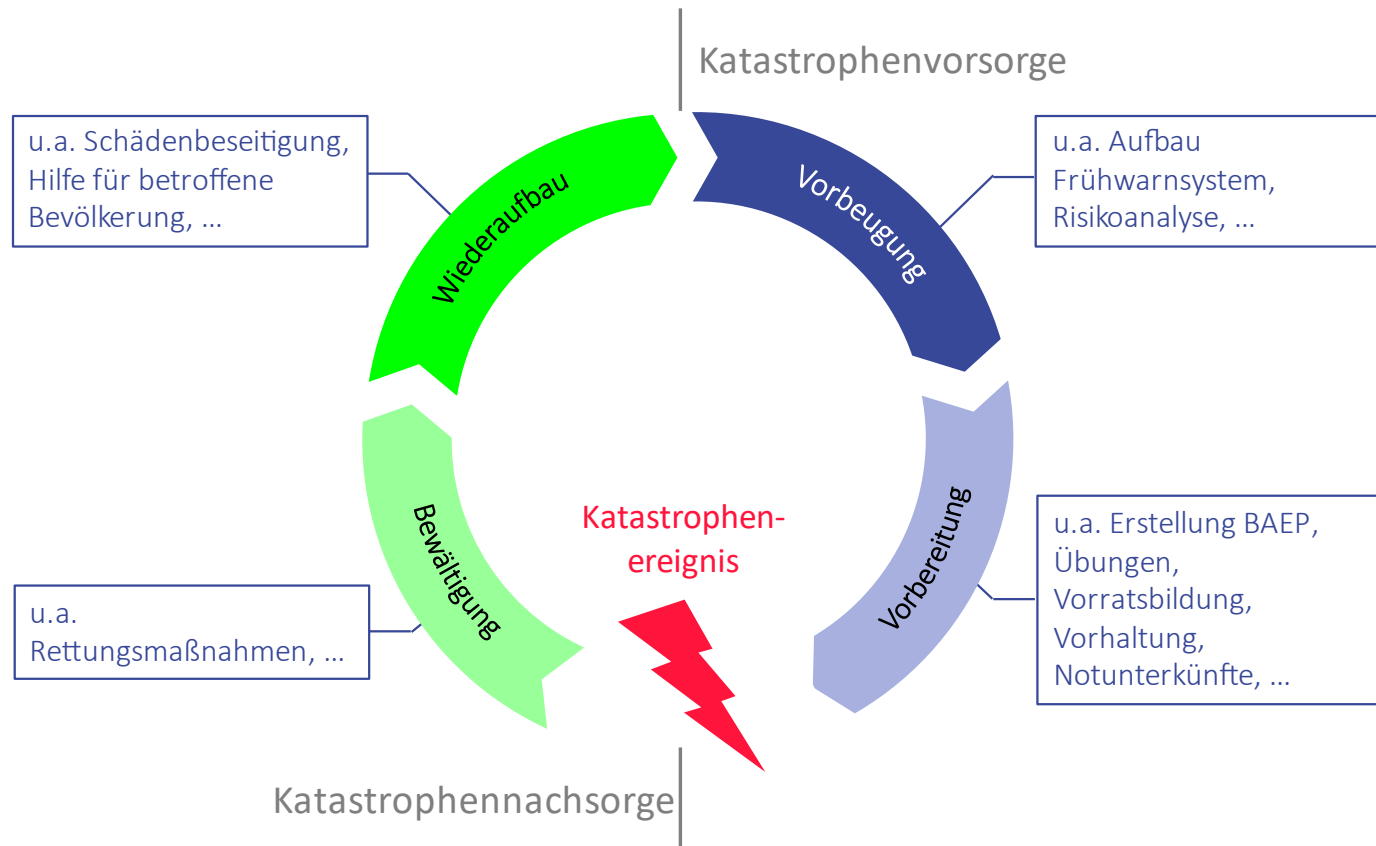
Katastrophenvorsorge

u.a. Schädenbeseitigung, Hilfe für betroffene Bevölkerung, …

Wiederaufbau

Vorbeugung

u.a. Aufbau Frühwarnsystem, Risikoanalyse, …

Bewältigung

Katastrophenereignis

Vorbereitung

u.a. Erstellung BAEP, Übungen, Vorratsbildung, Vorhaltung, Notunterkünfte, …

u.a. Rettungsmaßnahmen, …

Katastrophennachsorge